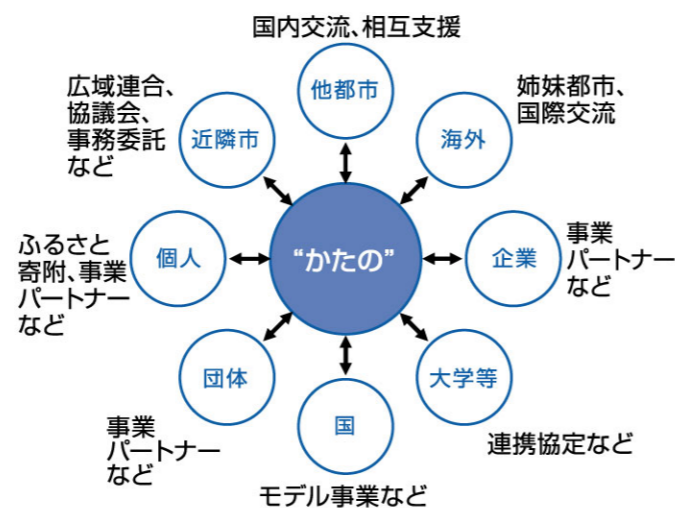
国内交流、相互支援

他都市

広域連合、協議会、事務委託など

近隣市

姉妹都市、国際交流

海外

ふるさと寄附、事業パートナーなど

個人

“かたの”

企業

事業パートナーなど

団体

大学等

事業パートナーなど

国

連携協定など

モデル事業など